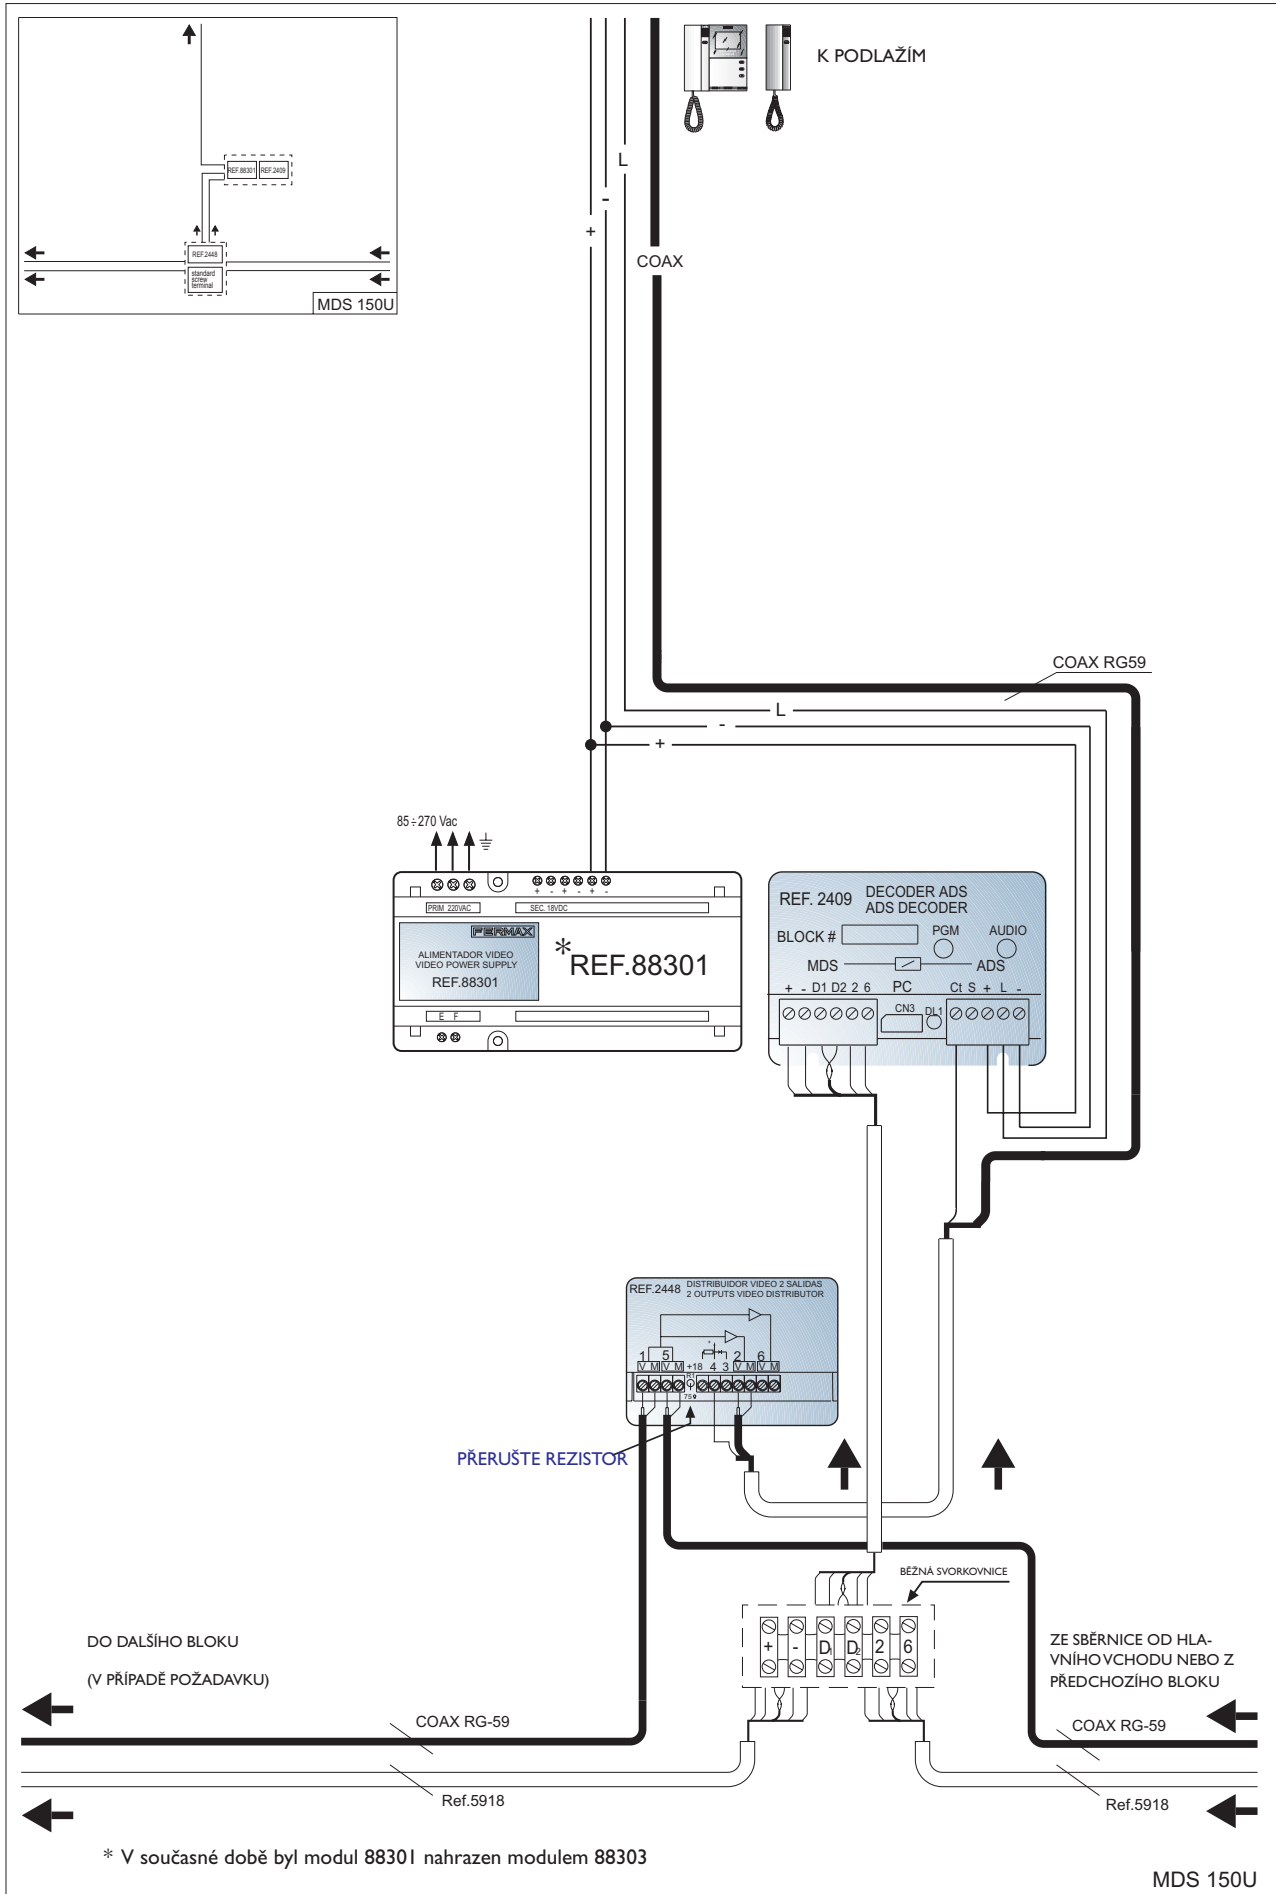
REF.88301 REF.2409

REF.2448

standard screw terminal

MDS 150U

K PODLAŽÍM

L

-

+

COAX

COAX RG59

L

-

+

85 ÷ 270 Vac

+ - + - + -

PRIM 220VAC

SEC. 18VDC

FERMAX

ALIMENTADOR VIDEO
VIDEO POWER SUPPLY
REF.88301

*REF.88301

E F

REF. 2409 DECODER ADS
ADS DECODER

BLOCK #

PGM

AUDIO

MDS

ADS

+ - D1 D2 2 6

PC

Ct S + L -

CN3

DL1

REF.2448 DISTRIBUIDOR VIDEO 2 SALIDAS
2 OUTPUTS VIDEO DISTRIBUTOR

1 5 2 6

V M V M +18 4 3 V M V M

75Ω

PŘERUŠTE REZISTOR

BĚŽNÁ SVORKOVNICE

+ - D1 D2 2 6

DO DALŠÍHO BLOKU

(V PŘÍPADĚ POŽADAVKU)

COAX RG-59

Ref.5918

ZE SBĚRNICE OD HLAVNÍHO VCHODU NEBO Z PŘEDCHOZÍHO BLOKU

COAX RG-59

Ref.5918

* V současné době byl modul 88301 nahrazen modulem 88303

MDS 150U